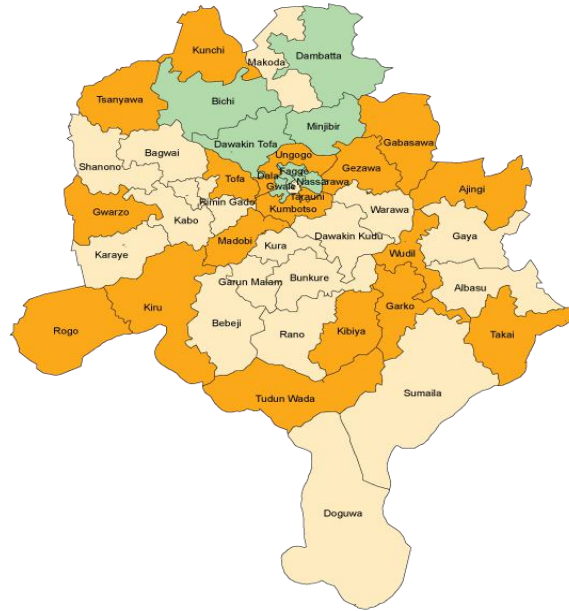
Kunchi
Makoda
Dambatta
Tsanyawa
Bichi
Minjibir
Gabasawa
Dawakin Tofa
Shanono
Bagwai
Ungogo
Gezawa
Tofa
Dala
Fagge
Gwale
Nassarawa
Ajingi
Rimin Gado
Tarauni
Gwarzo
Kumbotso
Warawa
Kabo
Madobi
Dawakin Kudu
Gaya
Karaye
Kura
Wudil
Garun Malam
Bunkure
Albasu
Kiru
Garko
Rogo
Bebeji
Rano
Kibiya
Takai
Tudun Wada
Sumaila
Doguwa